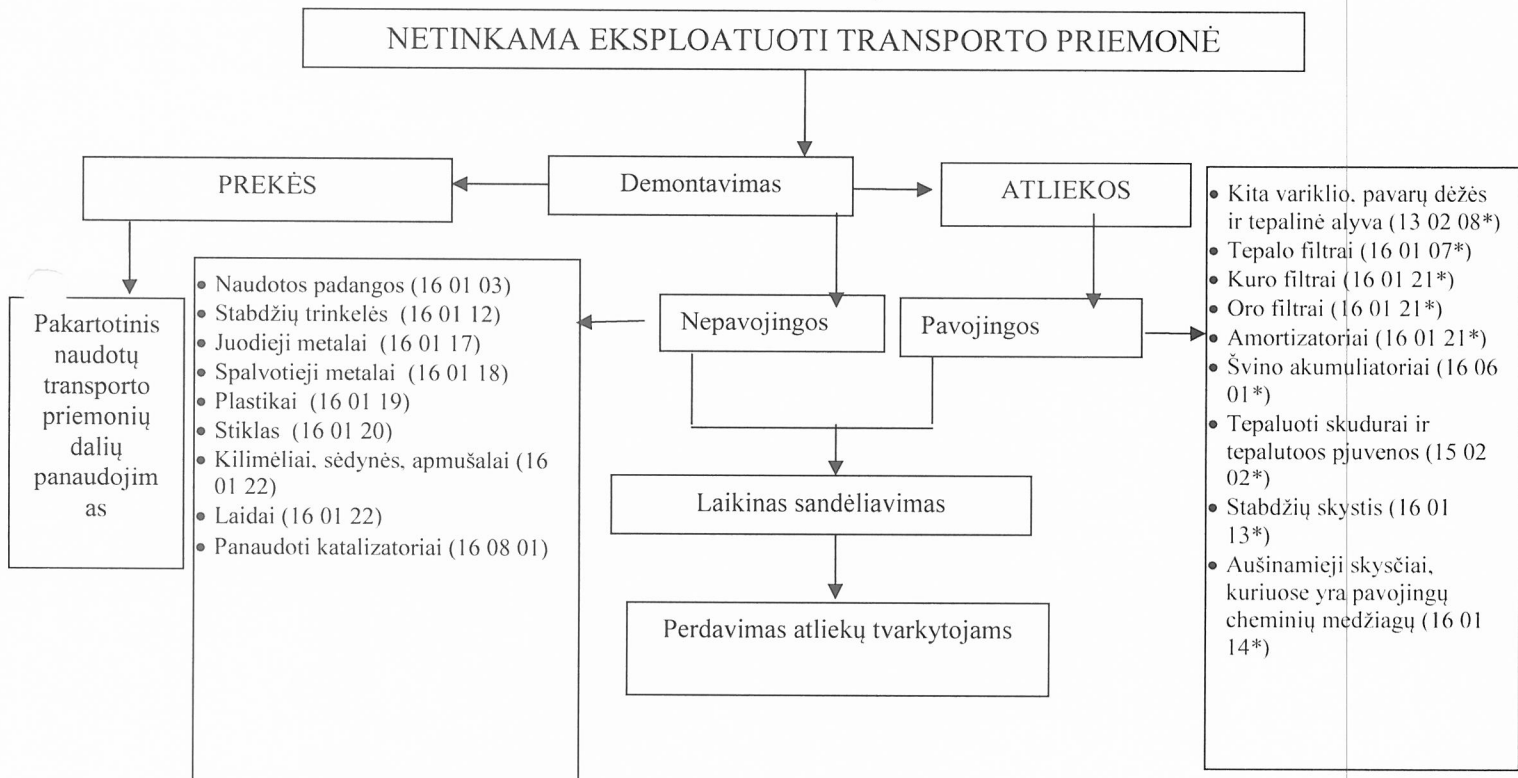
NETINKAMA EKSPLOATUOTI TRANSPORTO PRIEMONĖ

PREKĖS

Demontavimas

ATLIEKOS

Pakartotinis naudotų transporto priemonių dalių panaudojim as

- Naudotos padangos (16 01 03)
- Stabdžių trinkelės (16 01 12)
- Juodieji metalai (16 01 17)
- Spalvotieji metalai (16 01 18)
- Plastikai (16 01 19)
- Stiklas (16 01 20)
- Kilimėliai, sėdynės, apmušalai (16 01 22)
- Laidai (16 01 22)
- Panaudoti katalizatoriai (16 08 01)

Nepavojingos

Pavojingos

Laikinas sandėliavimas

Perdavimas atliekų tvarkytojams

- Kita variklio, pavarų dėžės ir tepalinė alyva (13 02 08*)
- Tepalo filtrai (16 01 07*)
- Kuro filtrai (16 01 21*)
- Oro filtrai (16 01 21*)
- Amortizatoriai (16 01 21*)
- Švino akumuliatoriai (16 06 01*)
- Tepaluoti skudurai ir tepalutoos pjuvenos (15 02 02*)
- Stabdžių skystis (16 01 13*)
- Aušinamieji skysčiai, kuriuose yra pavojingų cheminių medžiagų (16 01 14*)